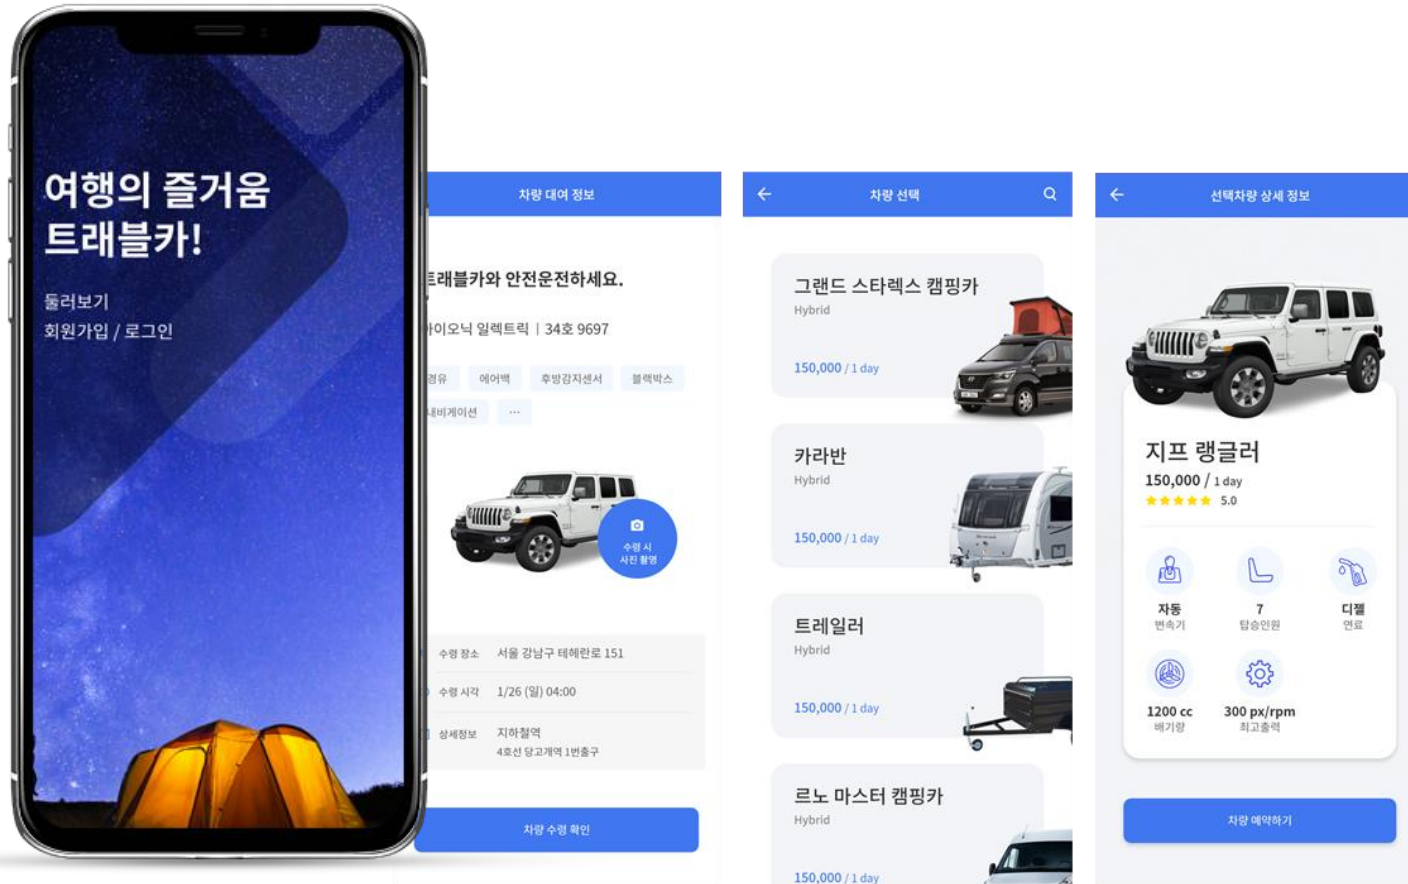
여행의 즐거움
트래블카!

둘러보기
회원가입 / 로그인

차량 대여 정보

트래블카와 안전운전하세요.

아이오닉 일렉트릭 | 34호 9697

경유 에어백 후방감지센서 블랙박스
내비게이션 ···

수령 시 사진 촬영

수령 장소 서울 강남구 테헤란로 151
수령 시각 1/26 (일) 04:00
상세정보 지하철역
4호선 당고개역 1번출구

차량 수령 확인

차량 선택

그랜드 스타렉스 캠핑카
Hybrid
150,000 / 1 day

카라반
Hybrid
150,000 / 1 day

트레일러
Hybrid
150,000 / 1 day

르노 마스터 캠핑카
Hybrid
150,000 / 1 day

선택차량 상세 정보

지프 랭글러
150,000 / 1 day
★★★★★ 5.0

자동
변속기

7
탑승인원

디젤
연료

1200 cc
배기량

300 px/rpm
최고출력

차량 예약하기